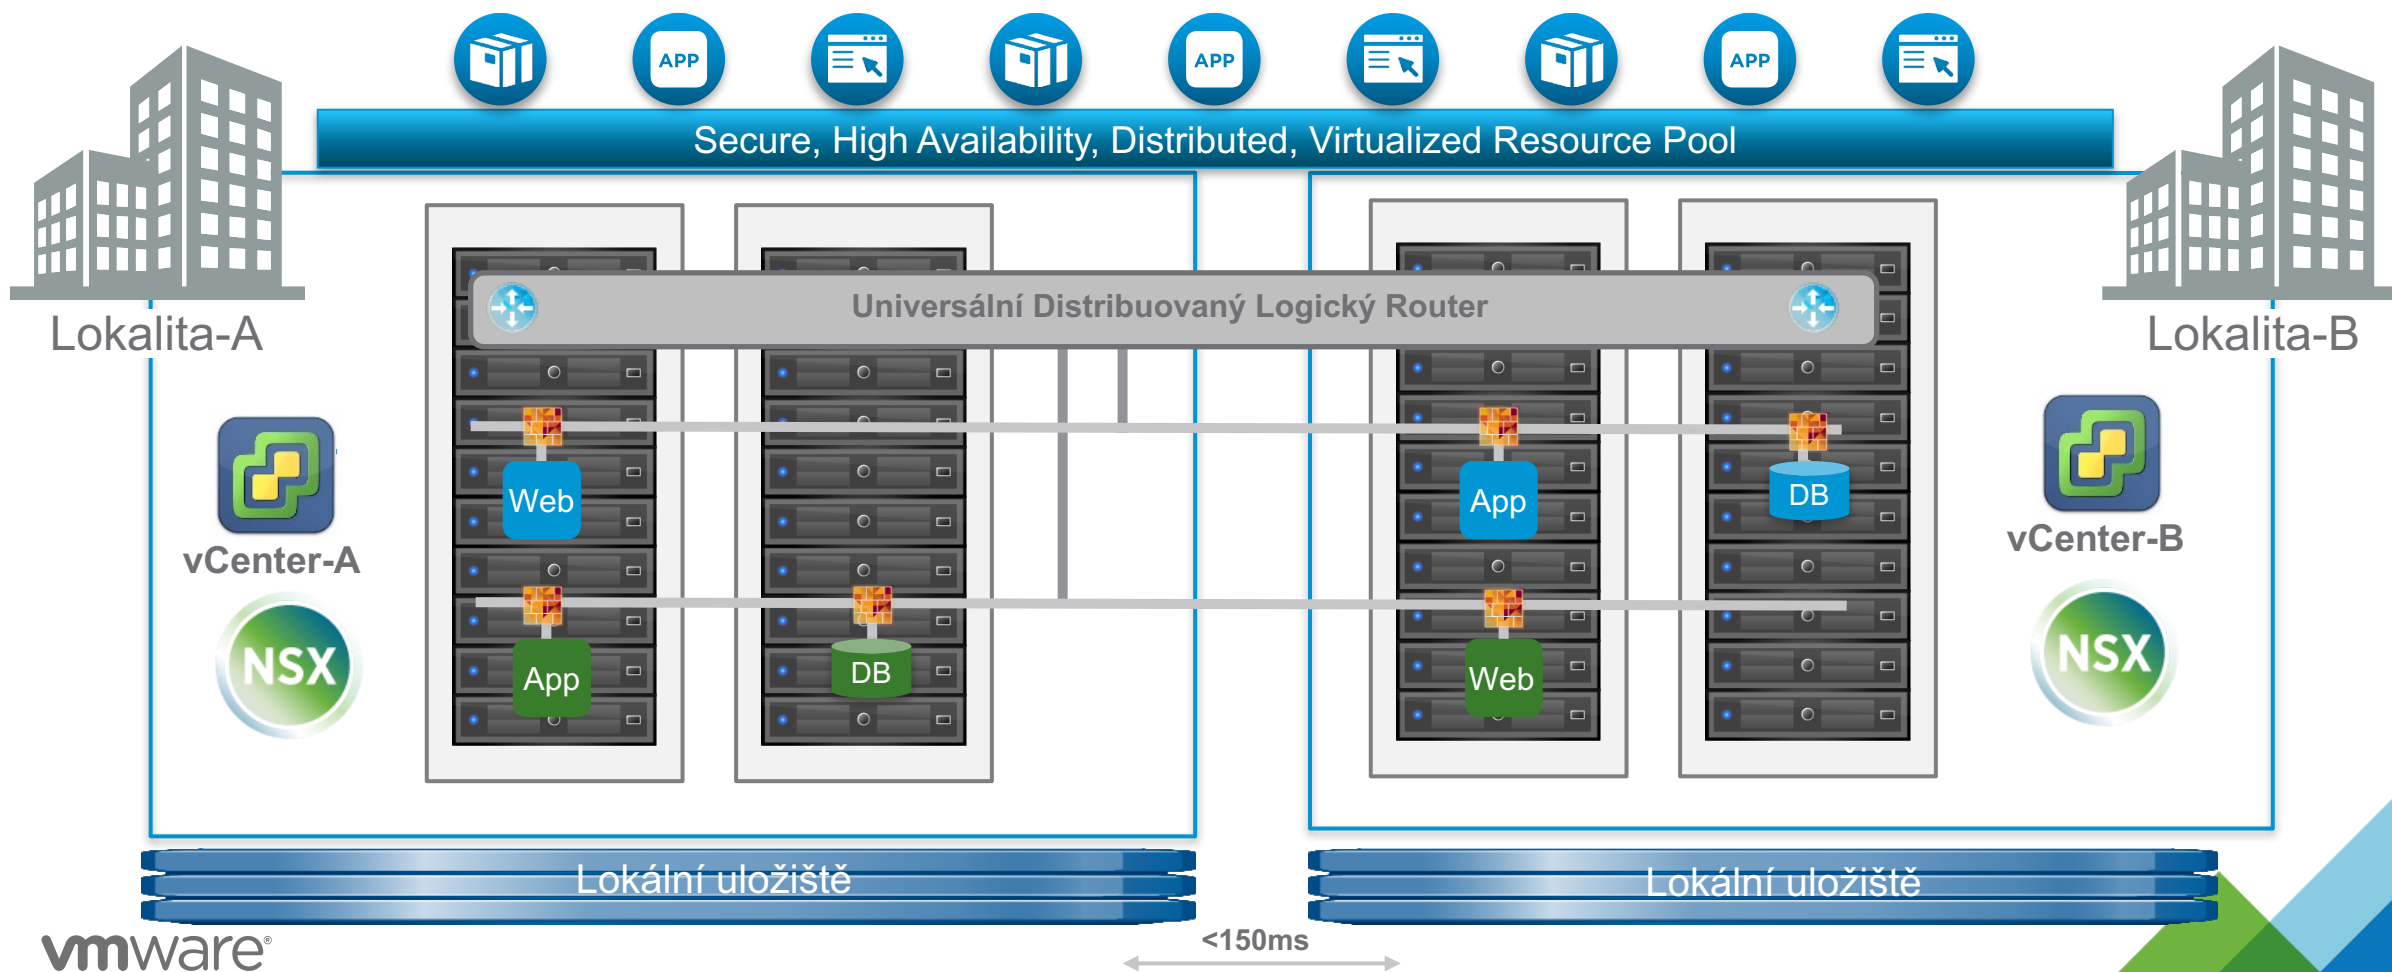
APP APP APP

Secure, High Availability, Distributed, Virtualized Resource Pool

Lokalita-A

Lokalita-B

Universální Distribuovaný Logický Router

vCenter-A

NSX

Web

App

DB

App

DB

Web

vCenter-B

NSX

Lokální uložiště

Lokální uložiště

<150ms

vmware®